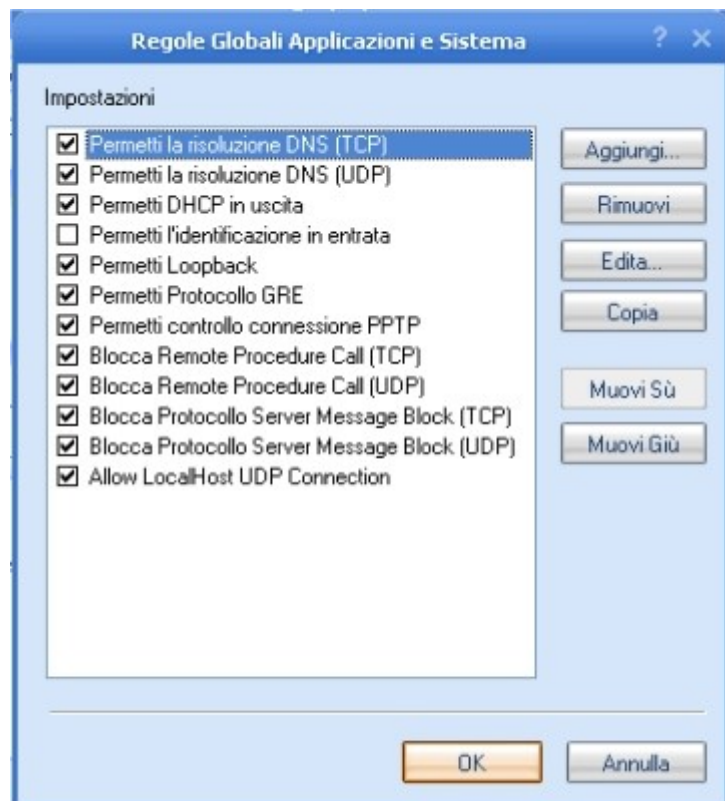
Regole Globali Applicazioni e Sistema

? ×

Impostazioni

☑ Permetti la risoluzione DNS (TCP)
☑ Permetti la risoluzione DNS (UDP)
☑ Permetti DHCP in uscita
☐ Permetti l'identificazione in entrata
☑ Permetti Loopback
☑ Permetti Protocollo GRE
☑ Permetti controllo connessione PPTP
☑ Blocca Remote Procedure Call (TCP)
☑ Blocca Remote Procedure Call (UDP)
☑ Blocca Protocollo Server Message Block (TCP)
☑ Blocca Protocollo Server Message Block (UDP)
☑ Allow LocalHost UDP Connection

Aggiungi...
Rimuovi
Edita...
Copia
Muovi Sù
Muovi Giù

OK
Annulla